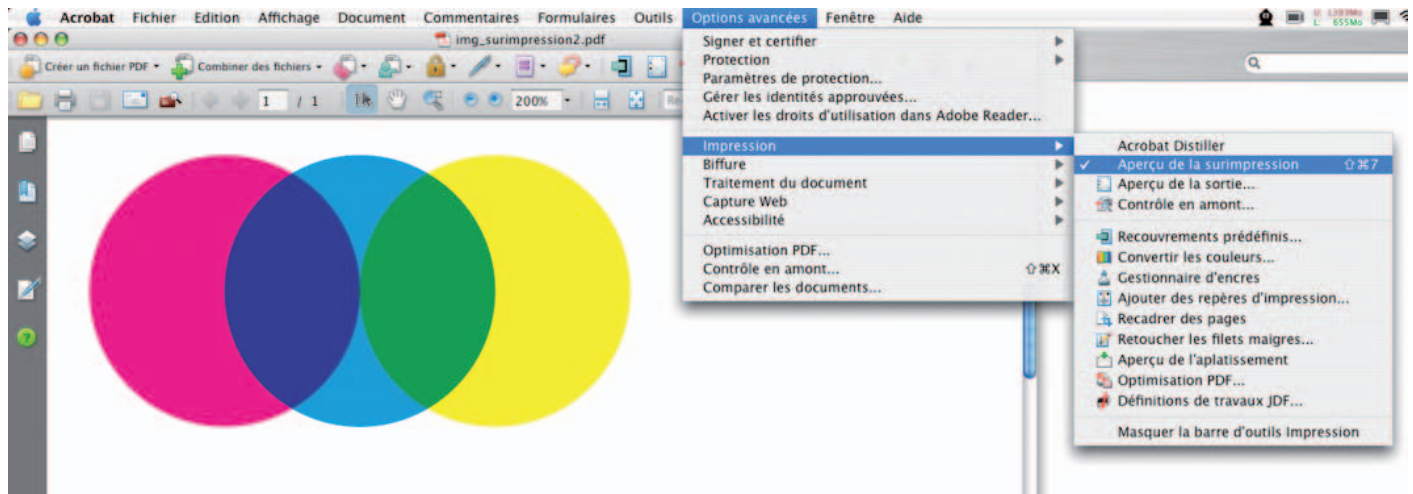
Acrobat Fichier Edition Affichage Document Commentaires Formulaires Outils Options avancées Fenêtre Aide

img_surimpression2.pdf

Créer un fichier PDF Combiner des fichiers

1 / 1 200%

Signer et certifier
Protection
Paramètres de protection...
Gérer les identités approuvées...
Activer les droits d'utilisation dans Adobe Reader...

Impression
Biffure
Traitement du document
Capture Web
Accessibilité

Optimisation PDF...
Contrôle en amont... ⇧⌘X
Comparer les documents...

Acrobat Distiller
✓ Aperçu de la surimpression ⇧⌘7
Aperçu de la sortie...
Contrôle en amont...

Recouvrements prédéfinis...
Convertir les couleurs...
Gestionnaire d'encres
Ajouter des repères d'impression...
Recadrer des pages
Retoucher les filets maigres...
Aperçu de l'aplatissement
Optimisation PDF...
Définitions de travaux JDF...

Masquer la barre d'outils Impression